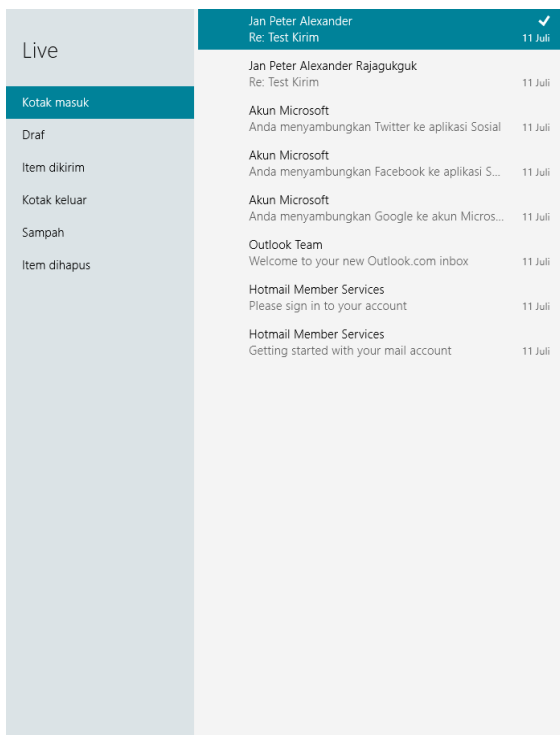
Live

Kotak masuk

Draf

Item dikirim

Kotak keluar

Sampah

Item dihapus

Jan Peter Alexander
Re: Test Kirim
11 Juli

Jan Peter Alexander Rajagukguk
Re: Test Kirim
11 Juli

Akun Microsoft
Anda menyambungkan Twitter ke aplikasi Sosial
11 Juli

Akun Microsoft
Anda menyambungkan Facebook ke aplikasi S...
11 Juli

Akun Microsoft
Anda menyambungkan Google ke akun Micros...
11 Juli

Outlook Team
Welcome to your new Outlook.com inbox
11 Juli

Hotmail Member Services
Please sign in to your account
11 Juli

Hotmail Member Services
Getting started with your mail account
11 Juli